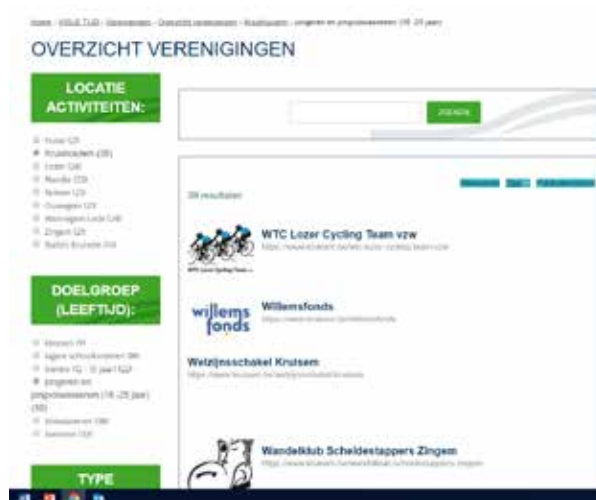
Home › VRIJE TIJD › Verenigingen › Overzicht verenigingen › Kruishoutem › jongeren en jongvolwassenen (16 -25 jaar)

OVERZICHT VERENIGINGEN

LOCATIE ACTIVITEITEN:

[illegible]
Kruishoutem (38)
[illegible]
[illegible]
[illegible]
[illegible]
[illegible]
Zingem (2)
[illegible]

DOELGROEP (LEEFTIJD):

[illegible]
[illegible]
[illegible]
jongeren en jongvolwassenen (16 -25 jaar) (30)
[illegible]
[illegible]

TYPE

ZOEKEN

38 resultaten

WTC Lozer Cycling Team vzw
https://www.kruisem.be/wtc-lozer-cycling-team-vzw

WTC Lozer Cycling Team

Willemsfonds
https://www.kruisem.be/willemsfonds

willems fonds

Welzijnsschakel Kruisem
https://www.kruisem.be/welzijnsschakel-kruisem

Wandelklub Scheldestappers Zingem
https://www.kruisem.be/wandelklub-scheldestappers-zingem